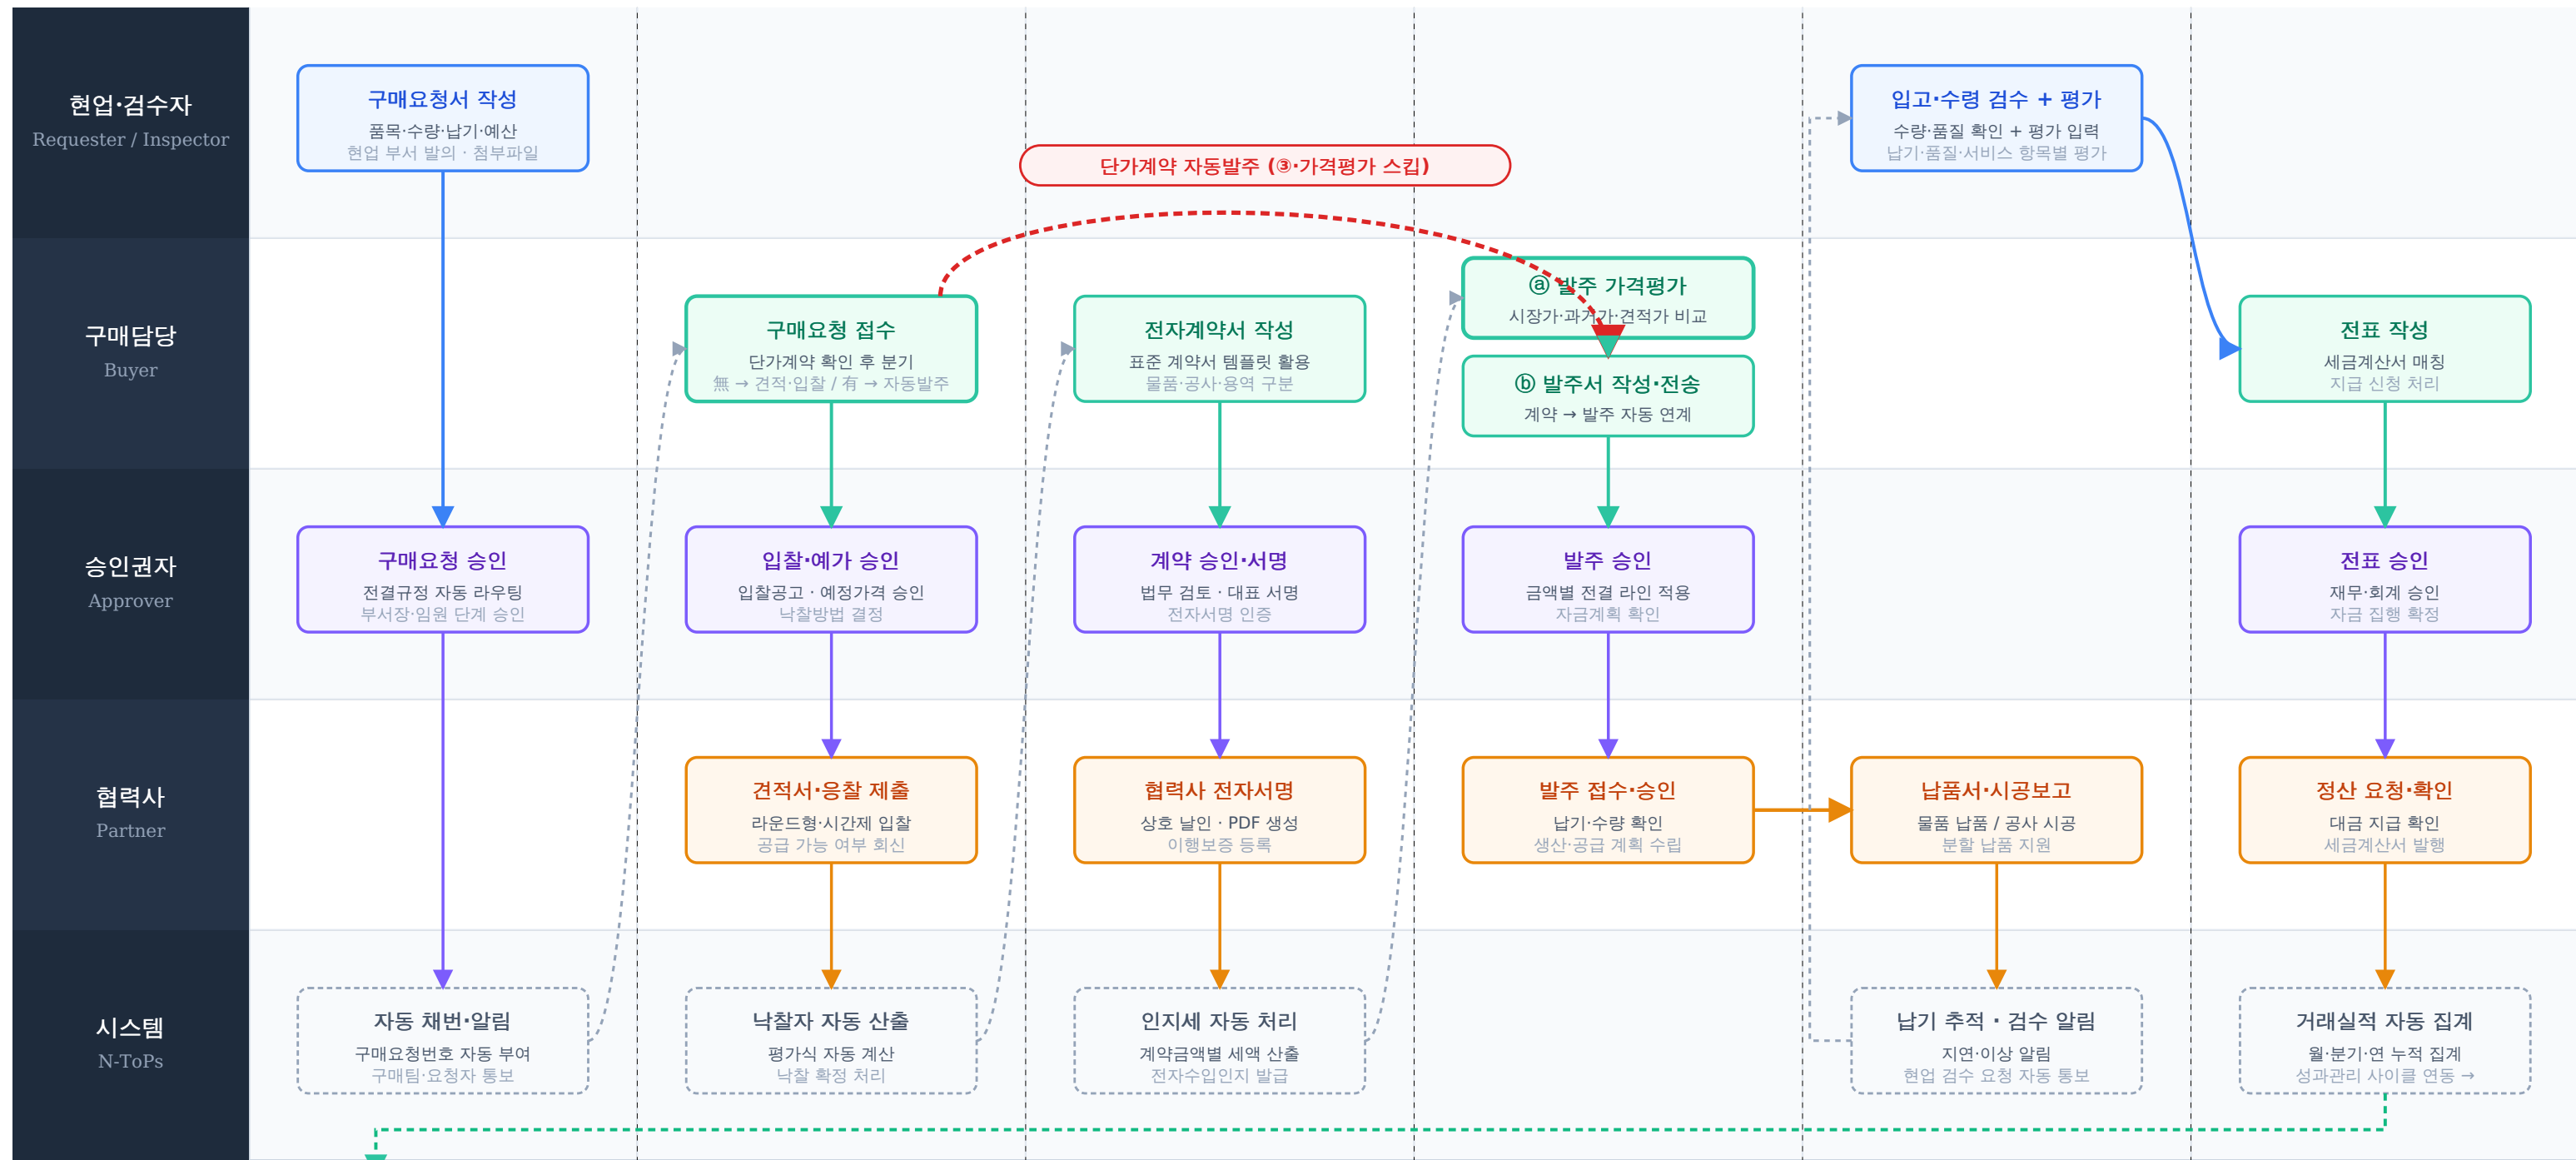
현업·검수자
Requester / Inspector

구매담당
Buyer

승인권자
Approver

협력사
Partner

시스템
N-ToPs

구매요청서 작성
품목·수량·납기·예산
현업 부서 발의 · 첨부파일

구매요청 승인
전결규정 자동 라우팅
부서장·임원 단계 승인

자동 채번·알림
구매요청번호 자동 부여
구매팀·요청자 통보

구매요청 접수
단가계약 확인 후 분기
無 → 견적·입찰 / 有 → 자동발주

입찰·예가 승인
입찰공고 · 예정가격 승인
낙찰방법 결정

견적서·응찰 제출
라운드형·시간제 입찰
공급 가능 여부 회신

낙찰자 자동 산출
평가식 자동 계산
낙찰 확정 처리

단가계약 자동발주 (③·가격평가 스킵)

전자계약서 작성
표준 계약서 템플릿 활용
물품·공사·용역 구분

계약 승인·서명
법무 검토 · 대표 서명
전자서명 인증

협력사 전자서명
상호 날인 · PDF 생성
이행보증 등록

인지세 자동 처리
계약금액별 세액 산출
전자수입인지 발급

ⓐ 발주 가격평가
시장가·과거가·견적가 비교

ⓑ 발주서 작성·전송
계약 → 발주 자동 연계

발주 승인
금액별 전결 라인 적용
자금계획 확인

발주 접수·승인
납기·수량 확인
생산·공급 계획 수립

입고·수령 검수 + 평가
수량·품질 확인 + 평가 입력
납기·품질·서비스 항목별 평가

납품서·시공보고
물품 납품 / 공사 시공
분할 납품 지원

납기 추적 · 검수 알림
지연·이상 알림
현업 검수 요청 자동 통보

전표 작성
세금계산서 매칭
지급 신청 처리

전표 승인
재무·회계 승인
자금 집행 확정

정산 요청·확인
대금 지급 확인
세금계산서 발행

거래실적 자동 집계
월·분기·연 누적 집계
성과관리 사이클 연동 →